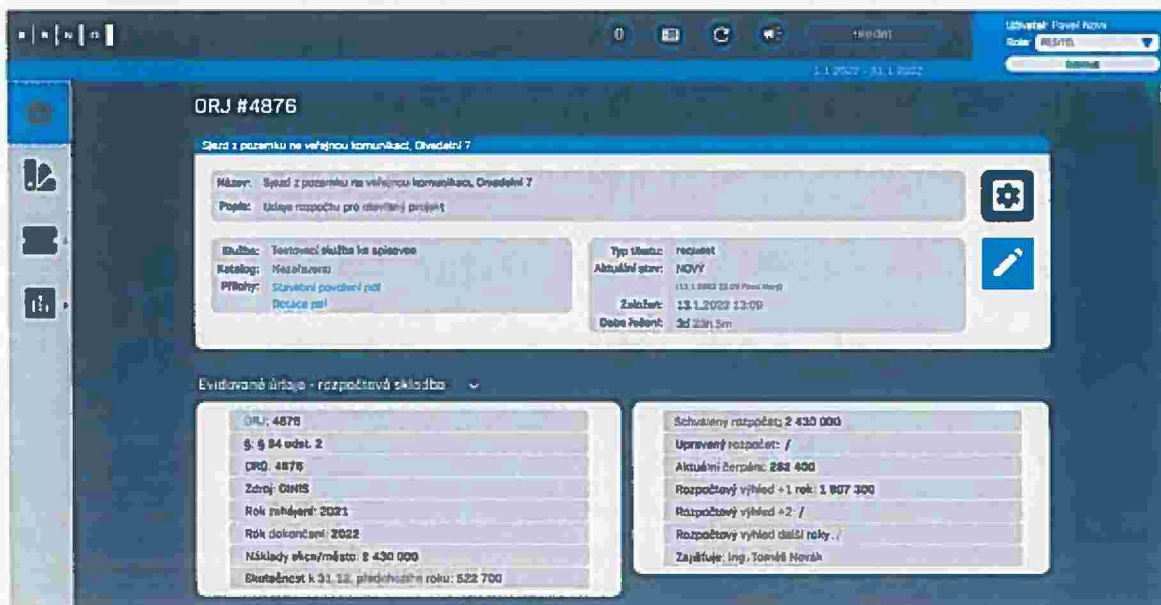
Uživatel: Pavel Novák
Role: ŘEŠITEL
0
hledat
1.1.2022 - 31.1.2022

ORJ #4876

Sjezd z pozemku na veřejnou komunikaci, Divadelní 7

Název: Sjezd z pozemku na veřejnou komunikaci, Divadelní 7
Popis: Údaje rozpočtu pro stavební projekt

Služba: Testovací služba ke spisovce
Katalog: Nezařazeno
Přílohy: Stavební povolení.pdf
Dotace.pdf

Typ tiketu: request
Aktuální stav: NOVÝ
(13.1.2022 13:09 Pavel Novák)
Založen: 13.1.2022 13:09
Doba řešení: 3d 23h 5m

Evidované údaje - rozpočtová skladba

ORJ: 4876
§: § 84 odst. 2
ORG: 4876
Zdroj: GINIS
Rok zahájení: 2021
Rok dokončení: 2022
Náklady akce/město: 2 430 000
Skutečnost k 31.12. předchozího roku: 522 700

Schválený rozpočet: 2 430 000
Upravený rozpočet: /
Aktuální čerpání: 282 400
Rozpočtový výhled +1 rok: 1 907 300
Rozpočtový výhled +2: /
Rozpočtový výhled další roky: /
Zajišťuje: Ing. Tomáš Novák